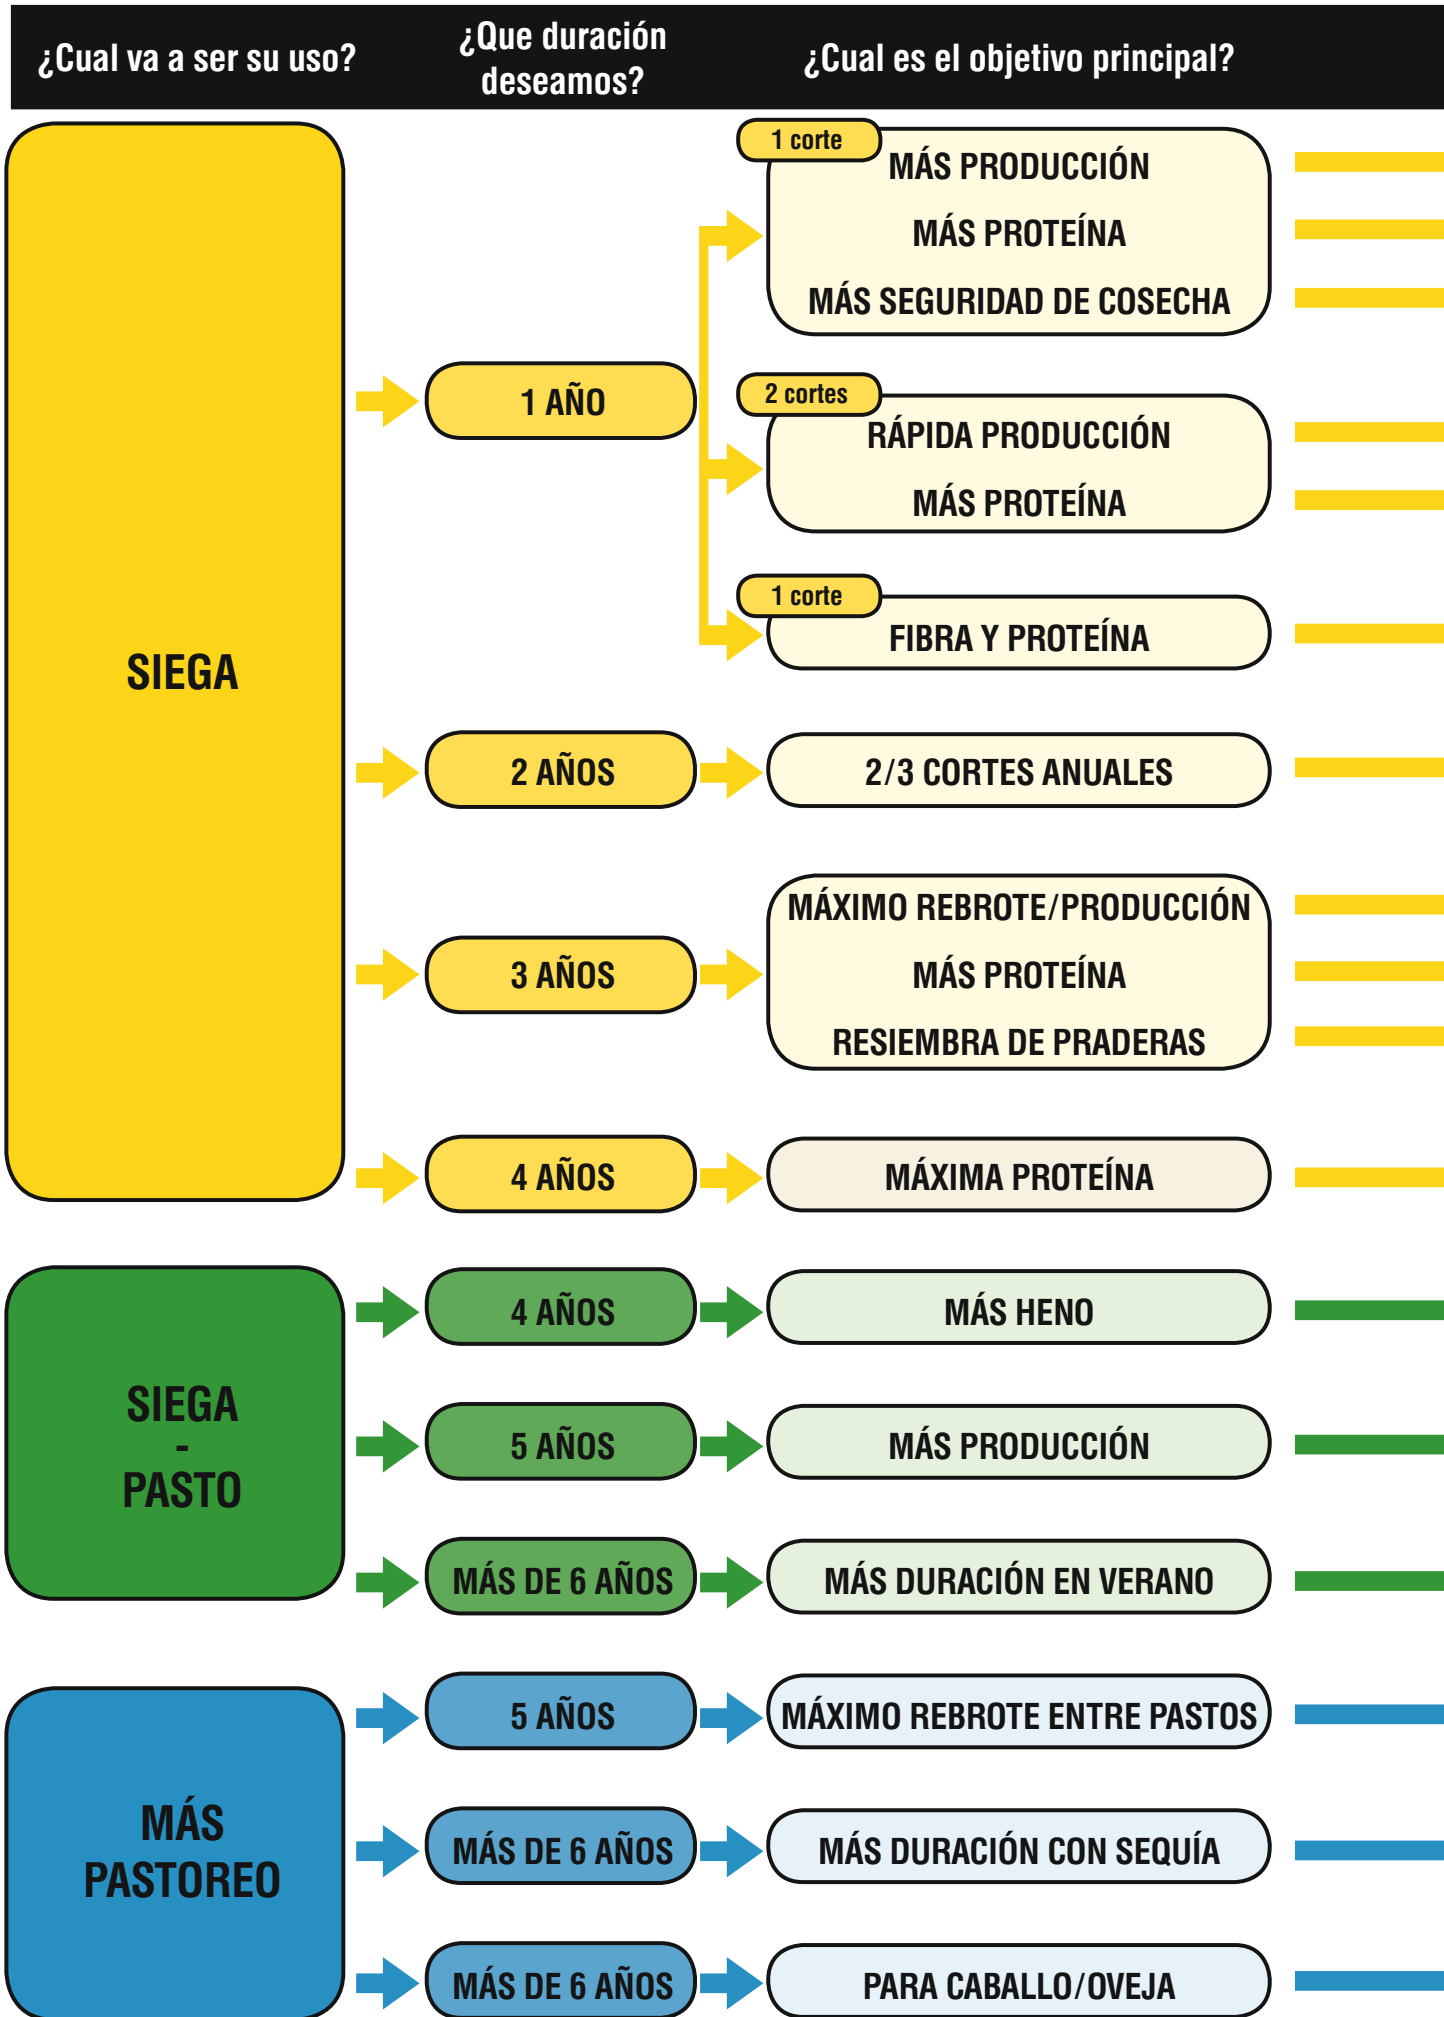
¿Cual va a ser su uso?

¿Que duración deseamos?

¿Cual es el objetivo principal?

SIEGA

1 AÑO

1 corte
MÁS PRODUCCIÓN
MÁS PROTEÍNA
MÁS SEGURIDAD DE COSECHA

2 cortes
RÁPIDA PRODUCCIÓN
MÁS PROTEÍNA

1 corte
FIBRA Y PROTEÍNA

2 AÑOS
2/3 CORTES ANUALES

3 AÑOS
MÁXIMO REBROTE/PRODUCCIÓN
MÁS PROTEÍNA
RESIEMBRA DE PRADERAS

4 AÑOS
MÁXIMA PROTEÍNA

SIEGA - PASTO

4 AÑOS
MÁS HENO

5 AÑOS
MÁS PRODUCCIÓN

MÁS DE 6 AÑOS
MÁS DURACIÓN EN VERANO

MÁS PASTOREO

5 AÑOS
MÁXIMO REBROTE ENTRE PASTOS

MÁS DE 6 AÑOS
MÁS DURACIÓN CON SEQUÍA

MÁS DE 6 AÑOS
PARA CABALLO/OVEJA